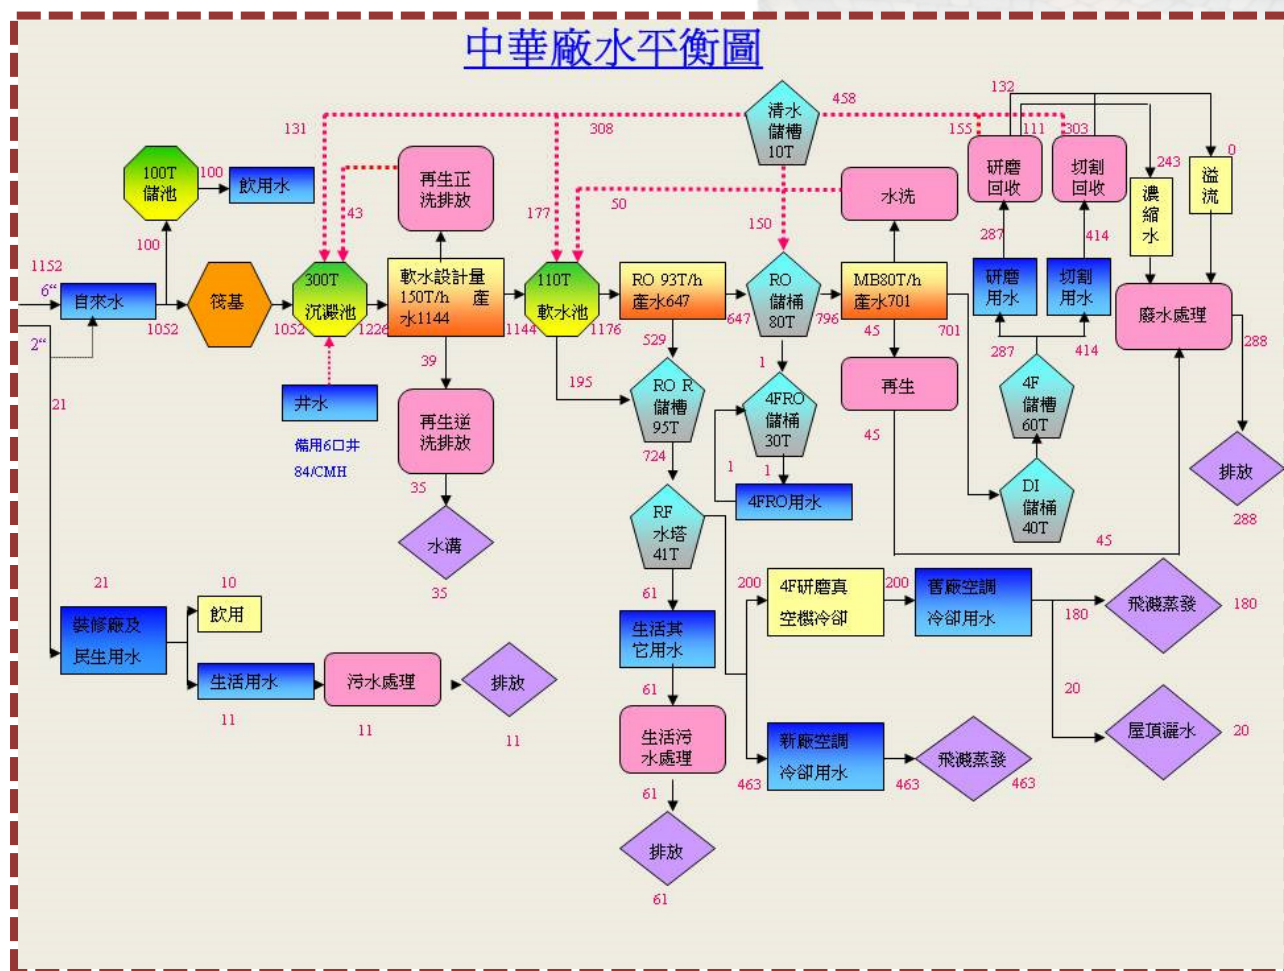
中華廠水平衡圖

131
308
458
清水儲槽10T
132
155
111
303
100T儲池
100
飲用水
再生正洗排放
43
177
50
水洗
研磨回收
切割回收
243
濃縮水
0
溢流
150
287
414
1152
6“
自來水
100
篩基
300T沉澱池
軟水設計量150T/h 產水1144
110T軟水池
RO 93T/h 產水647
RO儲桶80T
MB80T/h 產水701
研磨用水
切割用水
廢水處理
1052
1052
1226
1144
1176
647
796
45
701
2“
529
288
39
1
287
414
井水
195
RO R儲槽95T
再生
4F儲槽60T
21
再生逆洗排放
4FRO儲桶30T
45
備用6口井 84/CMH
724
1
1
排放
35
4FRO用水
DI儲槽40T
水溝
RF水塔41T
45
288
35
21
10
200
4F研磨真空機冷卻
200
舊廠空調冷卻用水
飛濺蒸發
180
61
180
裝修廠及民生用水
飲用
生活其它用水
20
生活用水
污水處理
排放
61
屋頂灑水
20
11
11
11
生活污水處理
新廠空調冷卻用水
飛濺蒸發
463
463
463
61
排放
61